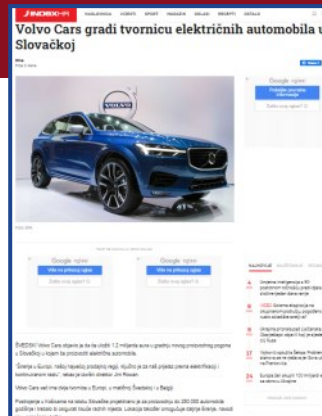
INDEXHR

Volvo Cars gradi tvornicu električnih automobila u Slovačkoj

Google oglasi

Google oglasi

Google oglasi

ŠVEDSKI Volvo Cars objavio je da će uložiti 1,2 milijarde eura u gradnju novog proizvodnog pogona u Slovačkoj u kojem će proizvoditi električne automobile.

"Širenje u Europu, našu najveću prodajnu regiju, ključno je za naš prijelaz prema elektrifikaciji i kontinuiranom rastu", rekao je izvršni direktor Jim Rowan.

Volvo Cars već ima dvije tvornice u Europi, u matičnoj Švedskoj i u Belgiji.

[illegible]